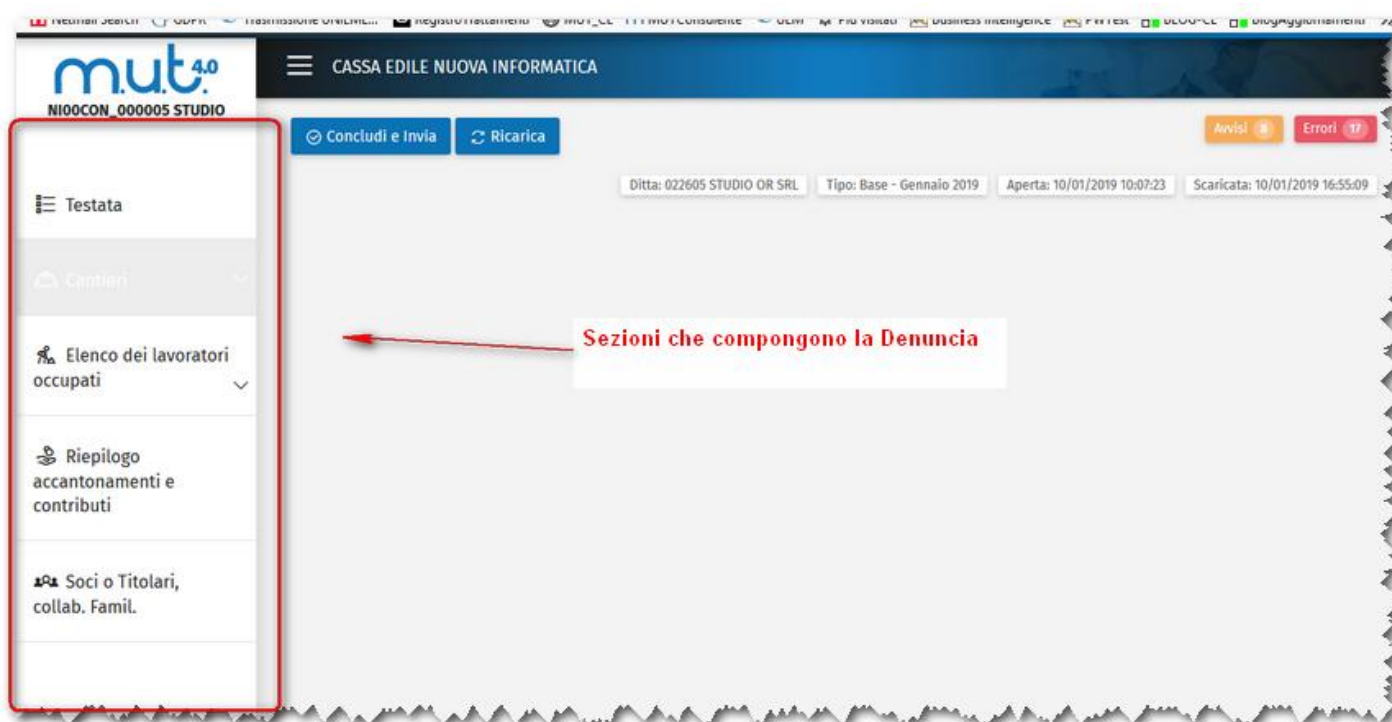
m.u.t. 4.0
NI00CON_000005 STUDIO

CASSA EDILE NUOVA INFORMATICA

Concludi e Invia | Ricarica

Avvisi 8 | Errori 17

Ditta: 022605 STUDIO OR SRL | Tipo: Base - Gennaio 2019 | Aperta: 10/01/2019 10:07:23 | Scaricata: 10/01/2019 16:55:09

Testata

Cantieri

Elenco dei lavoratori occupati

Riepilogo accantonamenti e contributi

Soci o Titolari, collab. Famil.

Sezioni che compongono la Denuncia